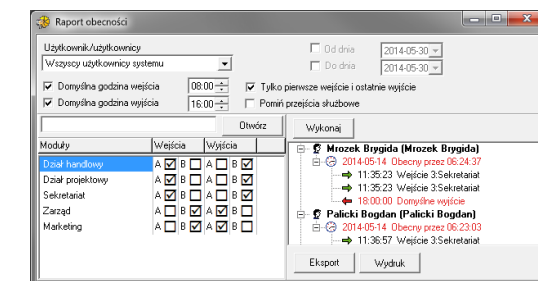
Raport obecności

Użytkownik/użytkownicy
Wszyscy użytkownicy systemu

Od dnia 2014-05-30
Do dnia 2014-05-30

Domyślna godzina wejścia 08:00
Domyślna godzina wyjścia 16:00

Tylko pierwsze wejście i ostatnie wyjście
Pomiń przejścia służbowe

Otwórz

| Moduły | Wejścia | Wyjścia |
|---|---|---|
| Dział handlowy | A B | A B |
| Dział projektowy | A B | A B |
| Sekretariat | A B | A B |
| Zarząd | A B | A B |
| Marketing | A B | A B |

Wykonaj

Mrozek Brygida (Mrozek Brygida)
2014-05-14 Obecny przez 06:24:37
11:35:23 Wejście 3:Sekretariat
11:35:23 Wejście 3:Sekretariat
18:00:00 Domyślne wyjście
Palicki Bogdan (Palicki Bogdan)
2014-05-14 Obecny przez 06:23:03
11:36:57 Wejście 3:Sekretariat

Eksport
Wydruk